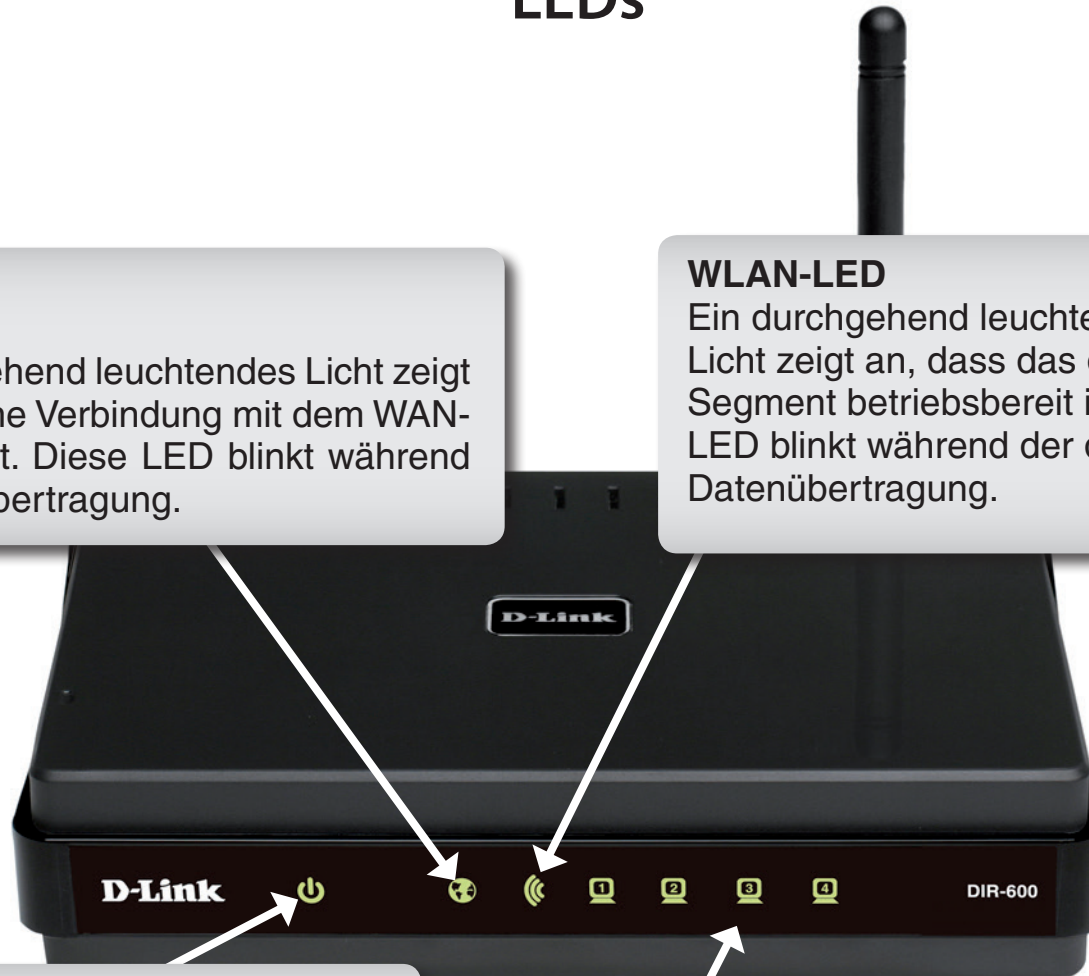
LEDs

ehend leuchtendes Licht zeigt
he Verbindung mit dem WAN-
t. Diese LED blinkt während
bertragung.

WLAN-LED
Ein durchgehend leuchte
Licht zeigt an, dass das
Segment betriebsbereit i
LED blinkt während der
Datenübertragung.

D-Link

D-Link

1 2 3 4

DIR-600